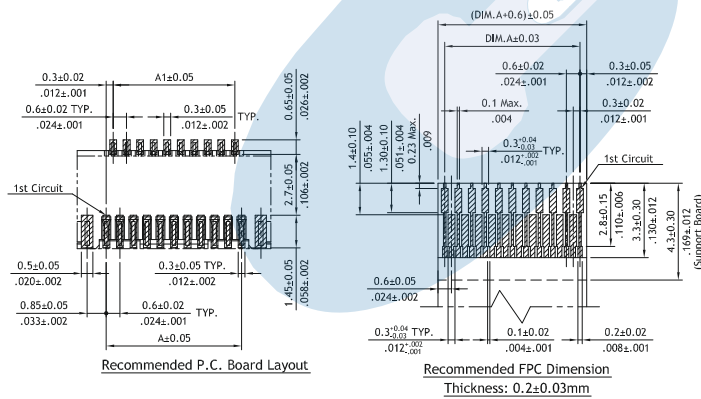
0.3±0.02
.012±.001
A1±0.05
0.6±0.02 TYP.
.024±.001
0.3±0.05
.012±.002
TYP.
0.65±0.05
.026±.002
1st Circuit
2.7±0.05
.106±.002
1.45±0.05
.058±.002
0.5±0.05
.020±.002
0.3±0.05 TYP.
.012±.002
0.85±0.05
.033±.002
0.6±0.02
.024±.001
TYP.
A±0.05
Recommended P.C. Board Layout

(DIM.A+0.6)±0.05
DIM.A±0.03
0.6±0.02
.024±.001
0.3±0.05
.012±.002
0.1 Max.
.004
0.3±0.02
.012±.001
1.4±0.10
.055±.004
1.30±0.10
.051±.004
0.23 Max.
.009
$0.3^{+0.04}_{-0.03}$ TYP.
$.012^{+.002}_{-.001}$
1st Circuit
2.8±0.15
.110±.006
3.3±0.30
.130±.012
4.3±0.30
.169±.012
(Support Board)
0.6±0.05
.024±.002
$0.3^{+0.04}_{-0.03}$ TYP.
$.012^{+.002}_{-.001}$
0.1±0.02
.004±.001
0.2±0.02
.008±.001
Recommended FPC Dimension
Thickness: 0.2±0.03mm